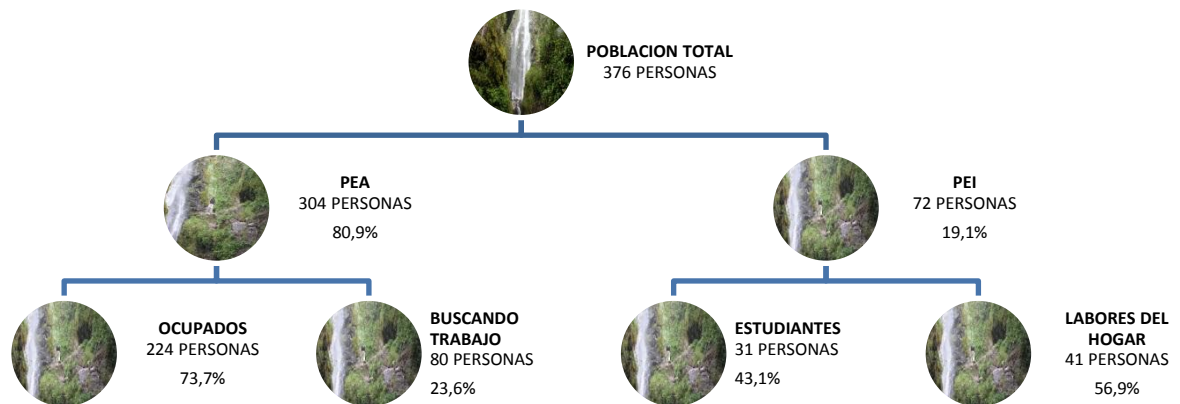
**POBLACION TOTAL**
376 PERSONAS

**PEA**
304 PERSONAS
80,9%

**PEI**
72 PERSONAS
19,1%

**OCUPADOS**
224 PERSONAS
73,7%

**BUSCANDO TRABAJO**
80 PERSONAS
23,6%

**ESTUDIANTES**
31 PERSONAS
43,1%

**LABORES DEL HOGAR**
41 PERSONAS
56,9%